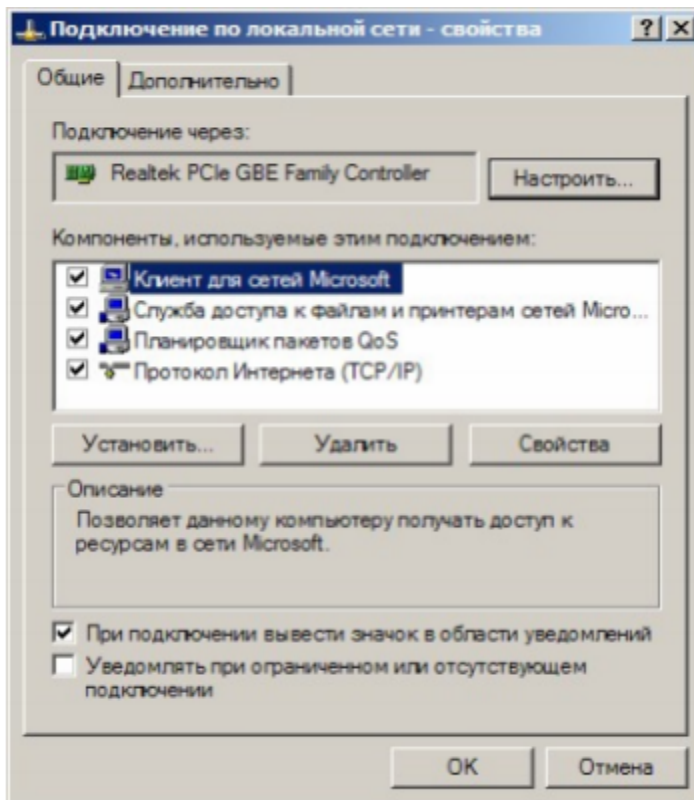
Подключение по локальной сети - свойства

? X

Общие | Дополнительно

Подключение через:

Realtek PCIe GBE Family Controller

Настроить...

Компоненты, используемые этим подключением:

☑ Клиент для сетей Microsoft
☑ Служба доступа к файлам и принтерам сетей Micro...
☑ Планировщик пакетов QoS
☑ Протокол Интернета (TCP/IP)

Установить... | Удалить | Свойства

Описание

Позволяет данному компьютеру получать доступ к ресурсам в сети Microsoft.

☑ При подключении вывести значок в области уведомлений
☐ Уведомлять при ограниченном или отсутствующем подключении

OK | Отмена